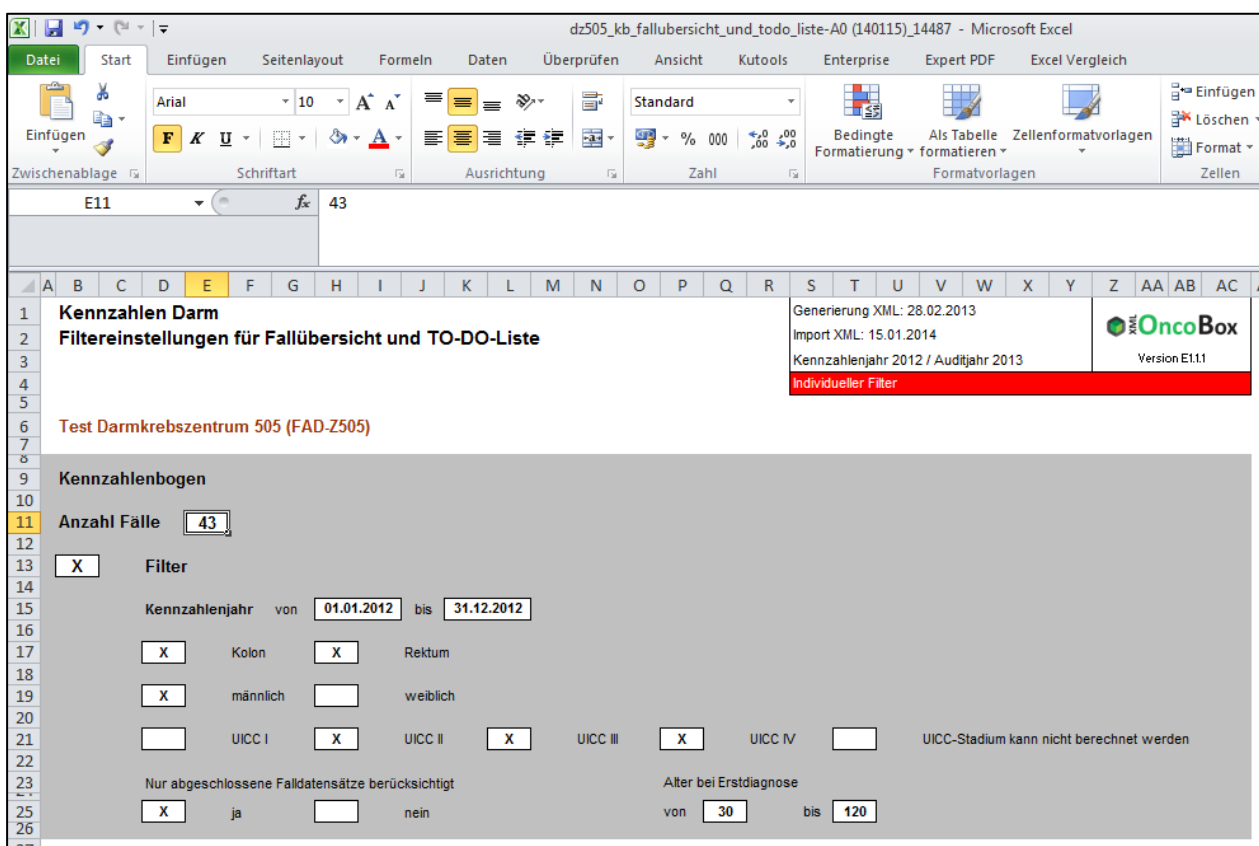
dz505_kb_fallubersicht_und_todo_liste-A0 (140115)_14487 - Microsoft Excel

Datei | Start | Einfügen | Seitenlayout | Formeln | Daten | Überprüfen | Ansicht | Kutools | Enterprise | Expert PDF | Excel Vergleich

Einfügen
Zwischenablage
Arial 10
F K U
Schriftart
Ausrichtung
Standard
% 000
Zahl
Bedingte Formatierung
Als Tabelle formatieren
Zellenformatvorlagen
Formatvorlagen
Einfügen
Löschen
Format
Zellen

E11 $f_x$ 43

A B C D E F G H I J K L M N O P Q R S T U V W X Y Z AA AB AC

1 Kennzahlen Darm
2 Filtereinstellungen für Fallübersicht und TO-DO-Liste
3
4
5
6 Test Darmkrebszentrum 505 (FAD-Z505)
7
8
9 Kennzahlenbogen
10
11 Anzahl Fälle 43
12
13 X Filter
14
15 Kennzahlenjahr von 01.01.2012 bis 31.12.2012
16
17 X Kolon X Rektum
18
19 X männlich weiblich
20
21 UICC I X UICC II X UICC III X UICC IV UICC-Stadium kann nicht berechnet werden
22
23 Nur abgeschlossene Falldatensätze berücksichtigt Alter bei Erstdiagnose
24
25 X ja nein von 30 bis 120
26

Generierung XML: 28.02.2013
Import XML: 15.01.2014
Kennzahlenjahr 2012 / Auditjahr 2013
Individueller Filter

XML OncoBox
Version E1.1.1